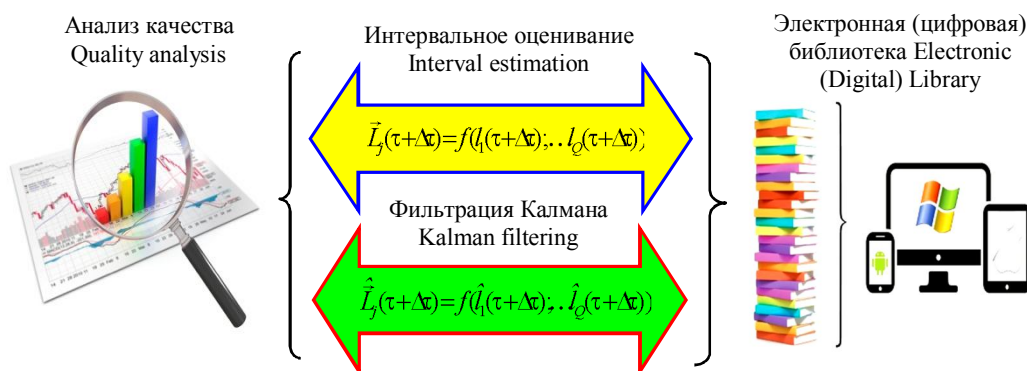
Анализ качества
Quality analysis

Интервальное оценивание
Interval estimation

$\vec{L}_j(\tau+\Delta\tau)=f(l_1(\tau+\Delta\tau);..l_Q(\tau+\Delta\tau))$

Фильтрация Калмана
Kalman filtering

$\hat{\vec{L}}_j(\tau+\Delta\tau)=f(\hat{l}_1(\tau+\Delta\tau);..\hat{l}_Q(\tau+\Delta\tau))$

Электронная (цифровая) библиотека Electronic (Digital) Library